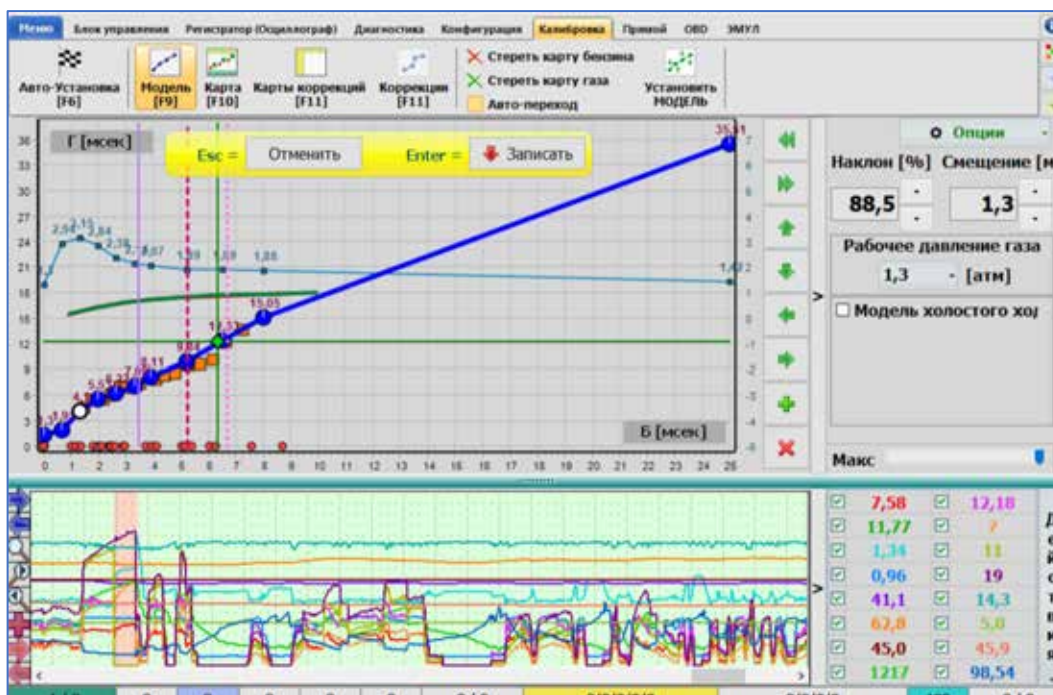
Меню Блок управления Регистратор (Осциллограф) Диагностика Конфигурация Калибровка Прямой OBD ЭМУЛ

Авто-Установка [F6]
Модель [F9]
Карта [F10]
Карты коррекций [F11]
Коррекции [F11]
Стереть карту бензина
Стереть карту газа
Авто-переход
Установить МОДЕЛЬ

Г [мсек]
Esc = Отменить
Enter = Записать

36 33 30 27 24 21 18 15 12 9 6 3 0

2,94 3,15 2,84 2,39 2,07 1,99 1,89 1,85 1,62

35,51
15,05
12,51
9,01
8,11

Б [мсек]

0 1 2 3 4 5 6 7 8 9 10 11 12 13 14 15 16 17 18 19 20 21 22 23 24 25

Опции
Наклон [%] Смещение [м
88,5
1,3
Рабочее давление газа
1,3 - [атм]
Модель холостого хо
Макс

| | | | |
|---|---|---|---|
| ☑ | 7,58 | ☑ | 12,18 |
| ☑ | 11,77 | ☑ | 7 |
| ☑ | 1,34 | ☑ | 11 |
| ☑ | 0,96 | ☑ | 19 |
| ☑ | 41,1 | ☑ | 14,3 |
| ☑ | 62,8 | ☑ | 5,8 |
| ☑ | 45,0 | ☑ | 45,9 |
| ☑ | 1217 | ☑ | 98,54 |